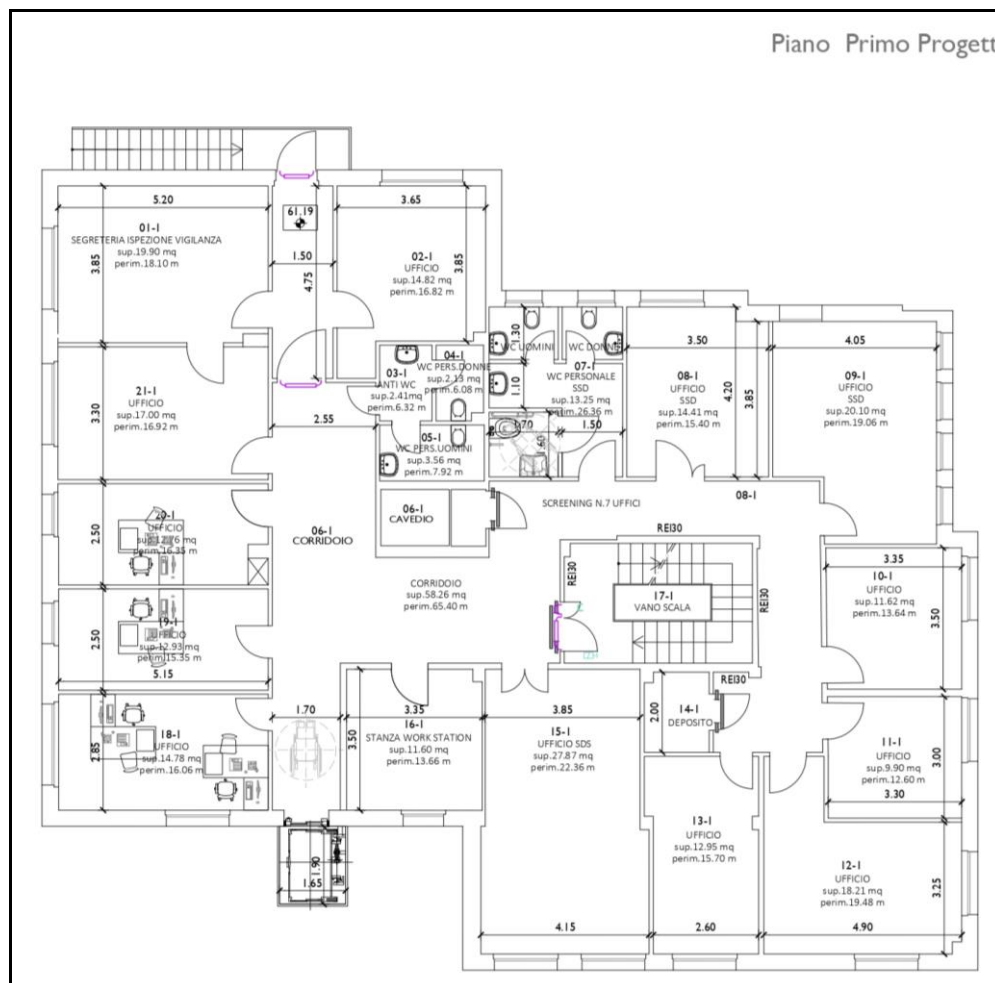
Piano Primo Progett

5.20

01-1
SEGRETERIA ISPEZIONE VIGILANZA
sup.19.90 mq
perim.18.10 m

3.85

61.19

1.50

4.75

3.65

02-1
UFFICIO
sup.14.82 mq
perim.16.82 m

3.85

1.30

WC UOMINI

WC DONNE

3.50

4.05

21-1
UFFICIO
sup.17.00 mq
perim.16.92 m

3.30

03-1
ANTI WC
sup.2.41mq
perim.6.32 m

04-1
WC PERS.DONNE
sup.2.13 mq
perim.6.08 m

1.10

07-1
WC PERSONALE
SSD
sup.13.25 mq
perim.26.36 m

08-1
UFFICIO
SSD
sup.14.41 mq
perim.15.40 m

4.20

3.85

09-1
UFFICIO
SSD
sup.20.10 mq
perim.19.06 m

2.55

05-1
WC PERS.UOMINI
sup.3.56 mq
perim.7.92 m

1.70

1.50

08-1

SCREENING N.7 UFFICI

20-1
UFFICIO
sup.12.76 mq
perim.16.35 m

2.50

06-1
CORRIDOIO

06-1
CAVEDIO

REI30

3.35

REI30

17-1
VANO SCALA

REI30

10-1
UFFICIO
sup.11.62 mq
perim.13.64 m

3.50

CORRIDOIO
sup.58.26 mq
perim.65.40 m

19-1
UFFICIO
sup.12.93 mq
perim.15.35 m

2.50

5.15

REI30

3.35

3.85

2.00

14-1
DEPOSITO

1.70

16-1
STANZA WORK STATION
sup.11.60 mq
perim.13.66 m

3.50

15-1
UFFICIO SDS
sup.27.87 mq
perim.22.36 m

11-1
UFFICIO
sup.9.90 mq
perim.12.60 m

3.00

3.30

18-1
UFFICIO
sup.14.78 mq
perim.16.06 m

2.85

13-1
UFFICIO
sup.12.95 mq
perim.15.70 m

12-1
UFFICIO
sup.18.21 mq
perim.19.48 m

3.25

1.90

1.65

4.15

2.60

4.90